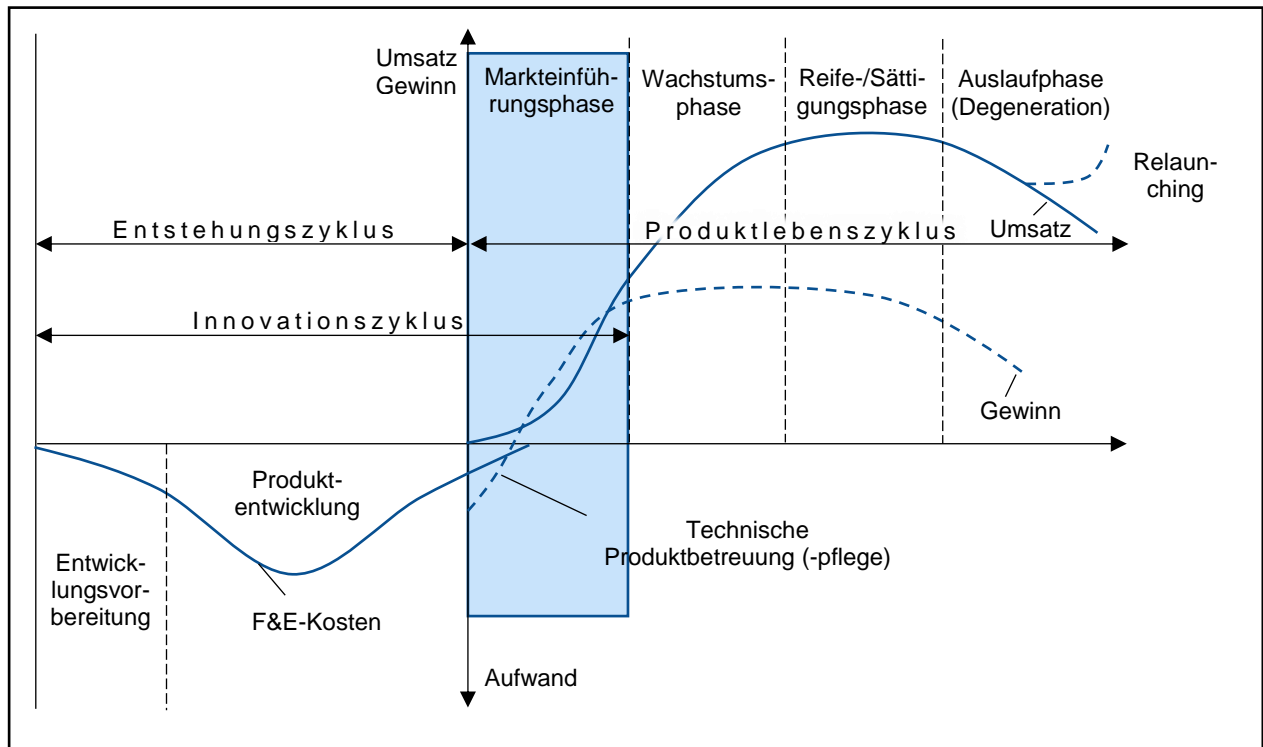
Umsatz
Gewinn

Markteinführungsphase

Wachstumsphase

Reife-/Sättigungsphase

Auslaufphase (Degeneration)

Relaunching

Entstehungszyklus

Produktlebenszyklus

Umsatz

Innovationszyklus

Gewinn

Produktentwicklung

Technische Produktbetreuung (-pflege)

Entwicklungsvorbereitung

F&E-Kosten

Aufwand